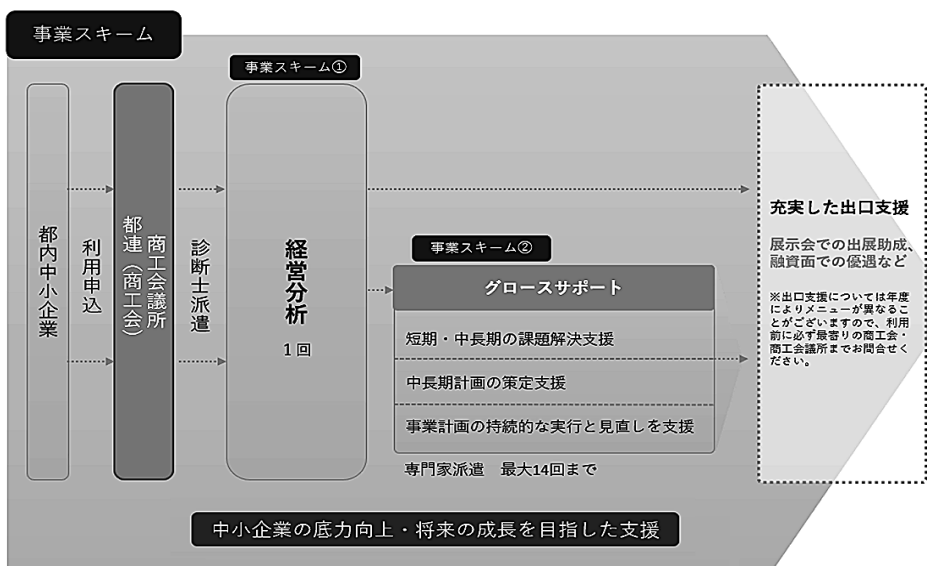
事業スキーム

都内中小企業

利用申込

商工会議所
都連（商工会）

診断士派遣

事業スキーム①

経営分析

1回

事業スキーム②

グロースサポート

短期・中長期の課題解決支援

中長期計画の策定支援

事業計画の持続的な実行と見直しを支援

専門家派遣　最大14回まで

充実した出口支援

展示会での出展助成、融資面での優遇など

※出口支援については年度によりメニューが異なることがございますので、利用前に必ず最寄りの商工会・商工会議所までお問合せください。

中小企業の底力向上・将来の成長を目指した支援